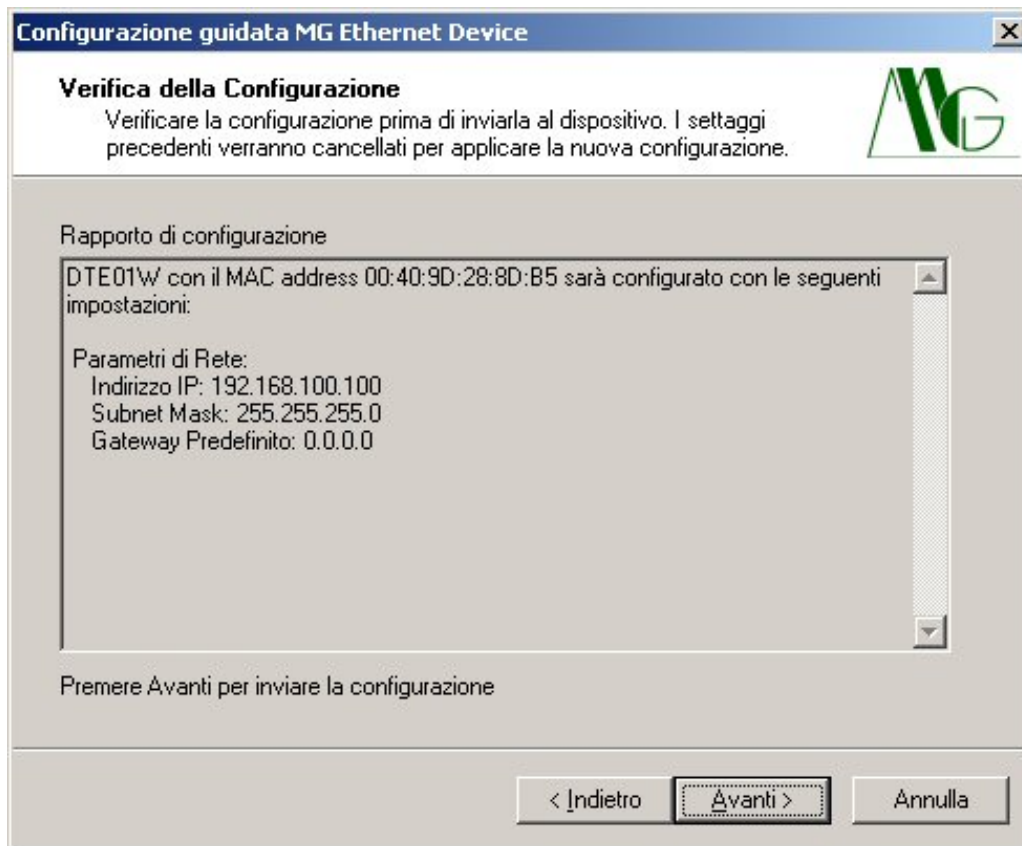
Configurazione guidata MG Ethernet Device

Verifica della Configurazione
Verificare la configurazione prima di inviarla al dispositivo. I settaggi precedenti verranno cancellati per applicare la nuova configurazione.

MG

Rapporto di configurazione

DTE01W con il MAC address 00:40:9D:28:8D:B5 sarà configurato con le seguenti impostazioni:

Parametri di Rete:
Indirizzo IP: 192.168.100.100
Subnet Mask: 255.255.255.0
Gateway Predefinito: 0.0.0.0

Premere Avanti per inviare la configurazione

< Indietro
Avanti >
Annulla